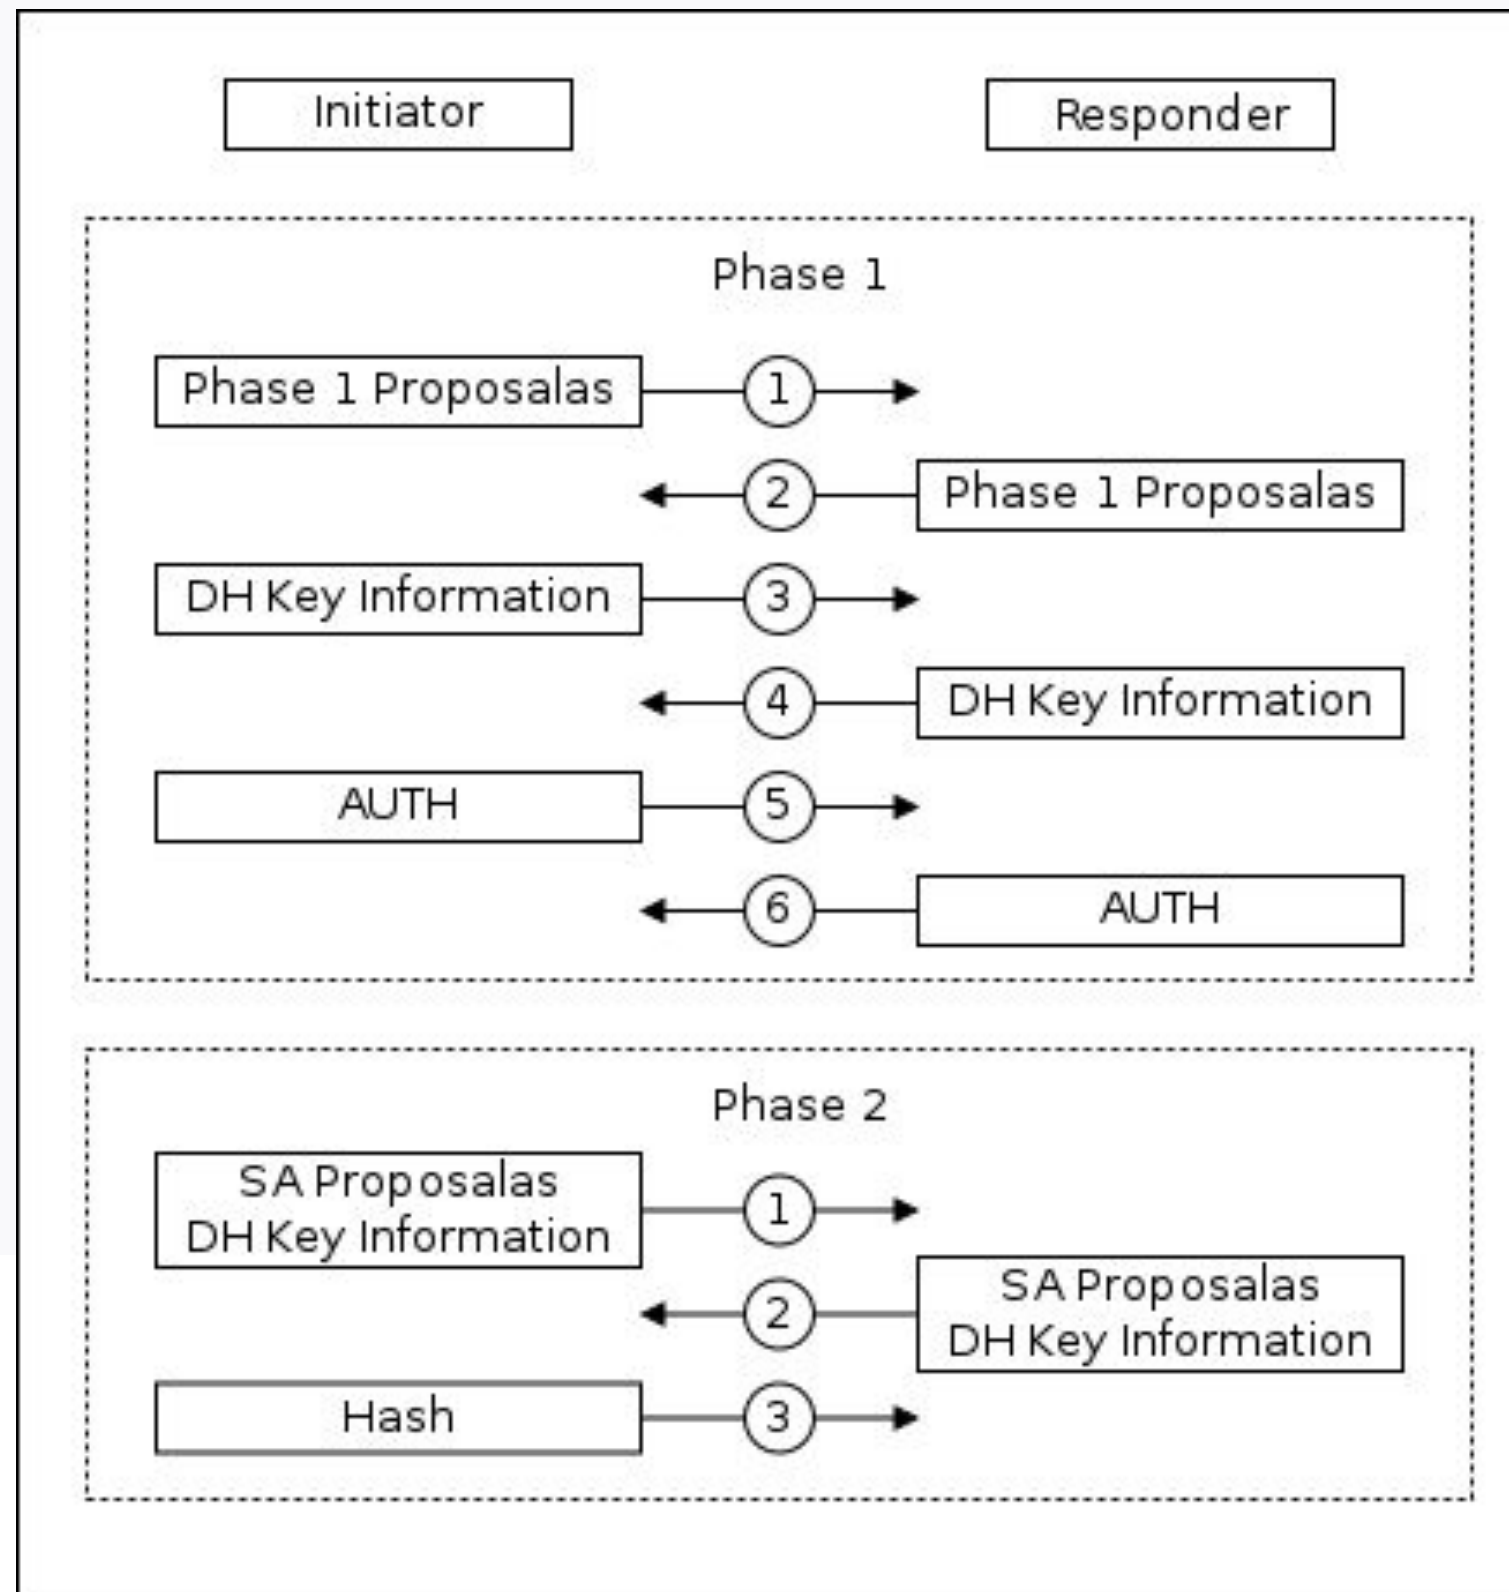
Initiator

Responder

Phase 1

Phase 1 Proposalas

1

2

Phase 1 Proposalas

DH Key Information

3

4

DH Key Information

AUTH

5

6

AUTH

Phase 2

SA Proposalas
DH Key Information

1

2

SA Proposalas
DH Key Information

Hash

3